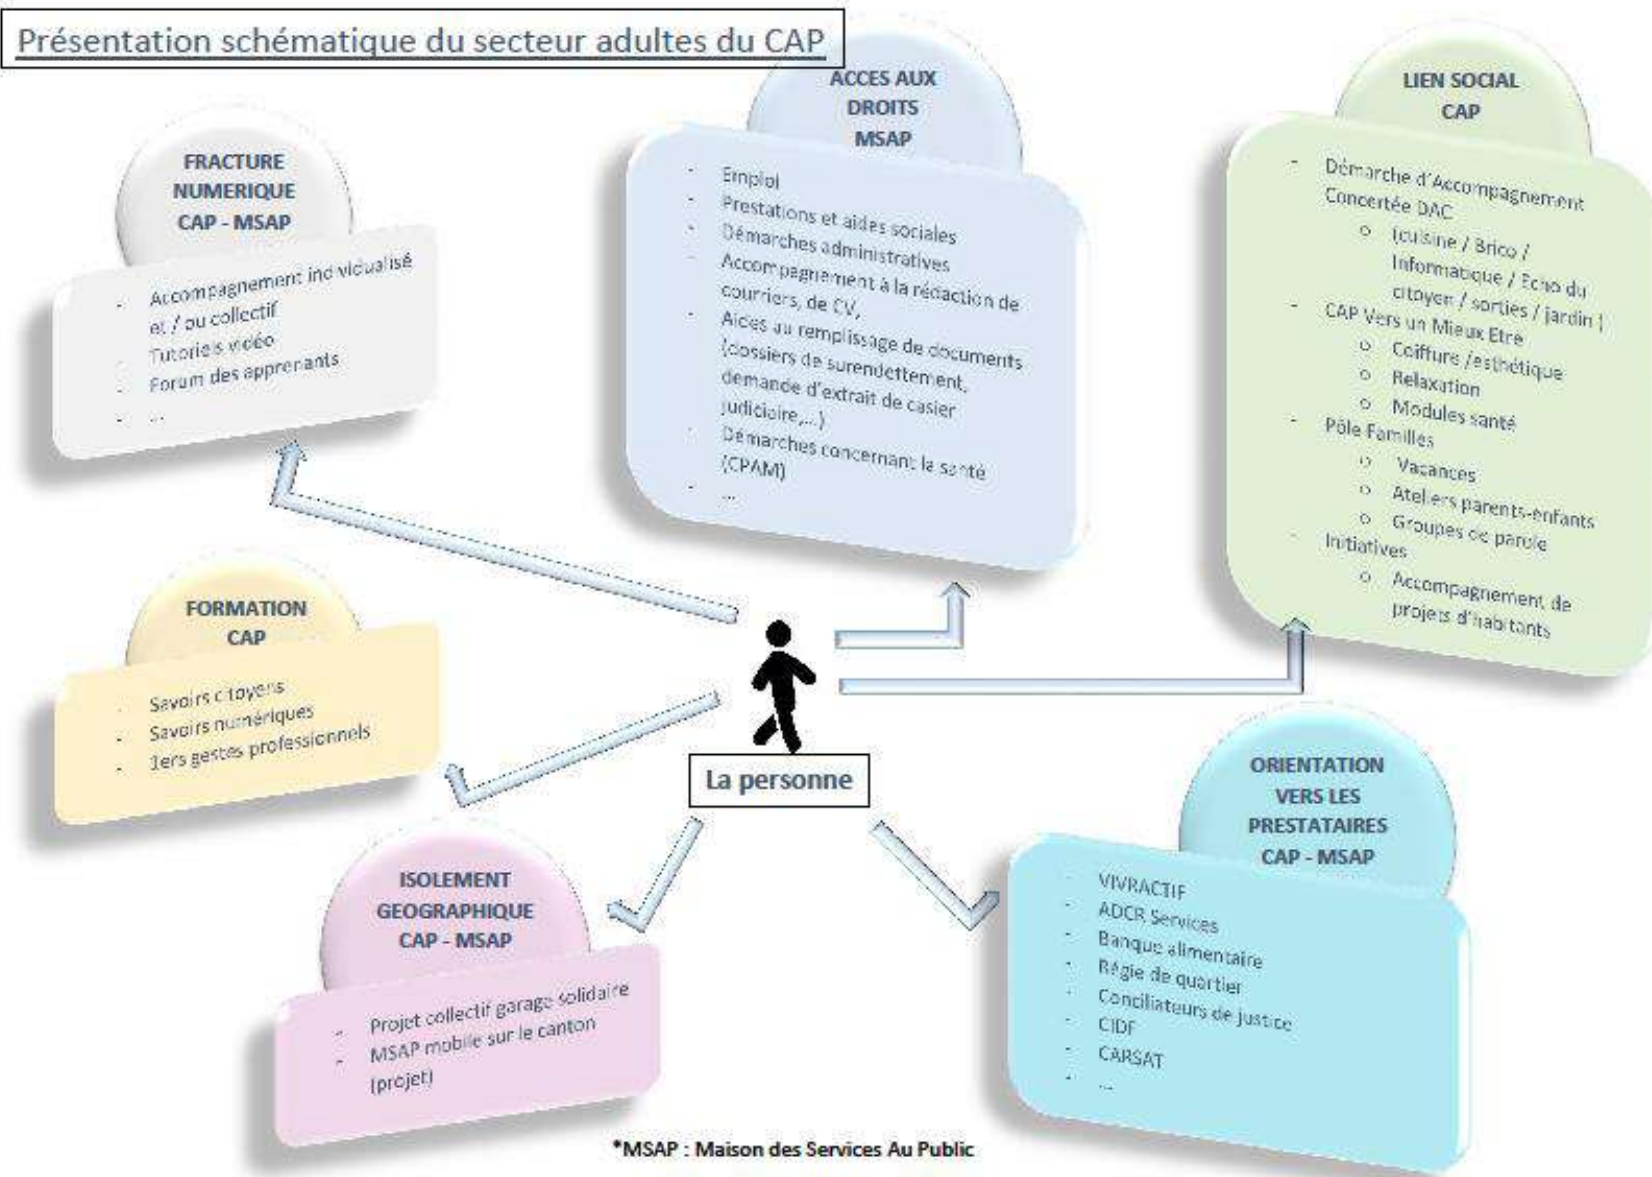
Présentation schématique du secteur adultes du CAP

FRACTURE NUMERIQUE CAP - MSAP

- Accompagnement individualisé et / ou collectif
- Tutoriels vidéo
- Forum des apprenants
- ...

ACCES AUX DROITS MSAP

- Emploi
- Prestations et aides sociales
- Démarches administratives
- Accompagnement à la rédaction de courriers, de CV,
- Aides au remplissage de documents (dossiers de surendettement, demande d'extrait de casier judiciaire,...)
- Démarches concernant la santé (CPAM)
- ...

LIEN SOCIAL CAP

- Démarche d'Accompagnement Concertée DAC
  - (cuisine / Brico / Informatique / Echo du citoyen / sorties / jardin )
- CAP Vers un Mieux Etre
  - Coiffure /esthétique
  - Relaxation
  - Modules santé
- Pôle Familles
  - Vacances
  - Ateliers parents-enfants
  - Groupes de parole
- Initiatives
  - Accompagnement de projets d'habitants

FORMATION CAP

- Savoirs citoyens
- Savoirs numériques
- 1ers gestes professionnels

La personne

ISOLEMENT GEOGRAPHIQUE CAP - MSAP

- Projet collectif garage solidaire
- MSAP mobile sur le canton (projet)

ORIENTATION VERS LES PRESTATAIRES CAP - MSAP

- VIVRACTIF
- ADCR Services
- Banque alimentaire
- Régie de quartier
- Conciliateurs de justice
- CIDF
- CARSAT
- ...

*MSAP : Maison des Services Au Public